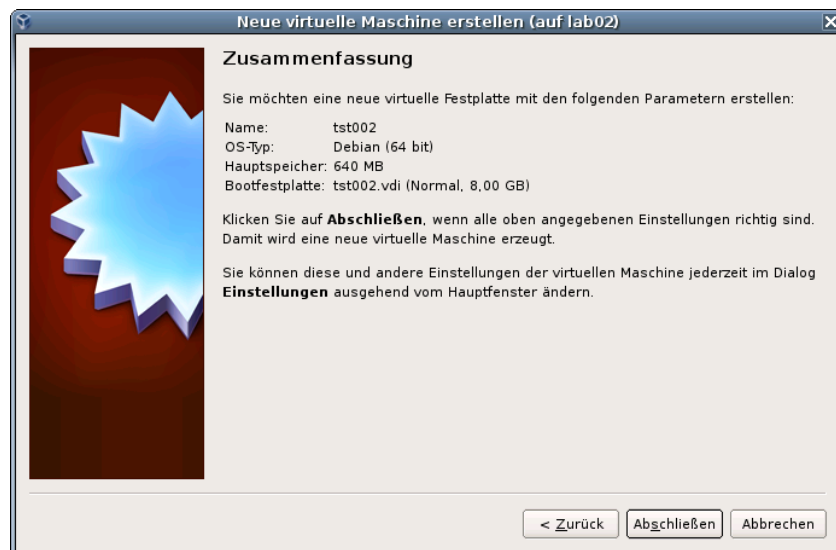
Neue virtuelle Maschine erstellen (auf lab02)

Zusammenfassung

Sie möchten eine neue virtuelle Festplatte mit den folgenden Parametern erstellen:

| | |
|---|---|
| Name: | tst002 |
| OS-Typ: | Debian (64 bit) |
| Hauptspeicher: | 640 MB |
| Bootfestplatte: | tst002.vdi (Normal, 8,00 GB) |

Klicken Sie auf **Abschließen**, wenn alle oben angegebenen Einstellungen richtig sind. Damit wird eine neue virtuelle Maschine erzeugt.

Sie können diese und andere Einstellungen der virtuellen Maschine jederzeit im Dialog **Einstellungen** ausgehend vom Hauptfenster ändern.

< Zurück | Abschließen | Abbrechen